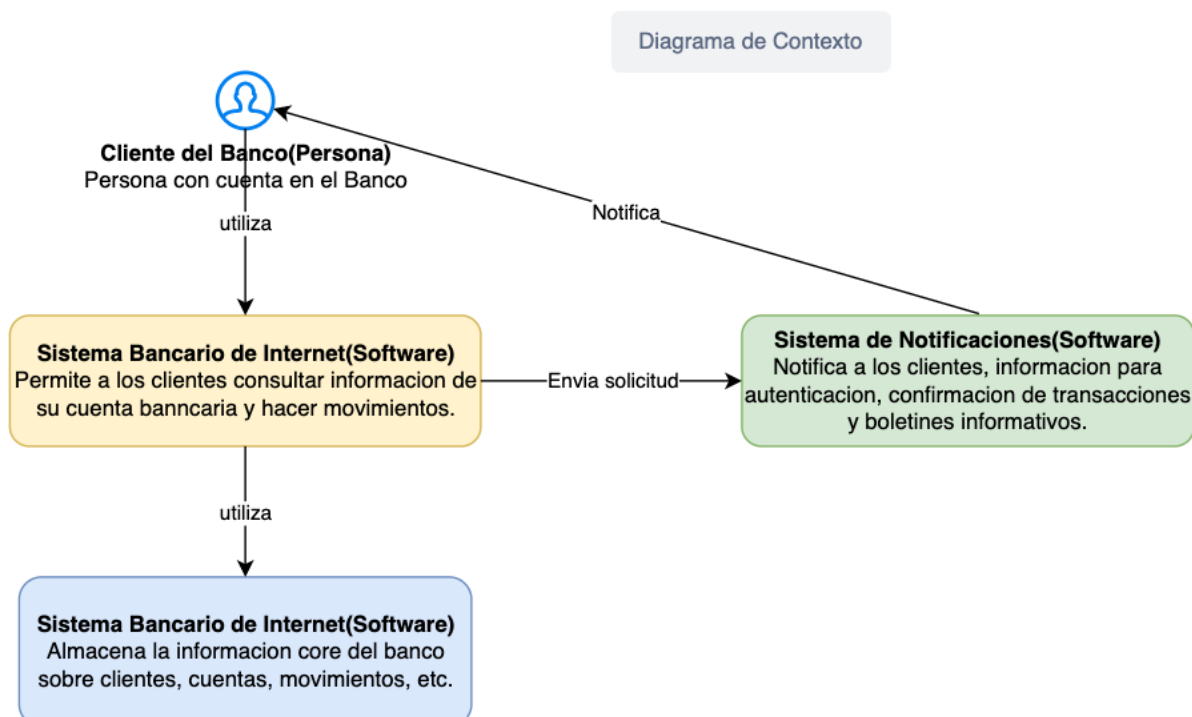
Diagrama de Contexto

Cliente del Banco(Persona)
Persona con cuenta en el Banco

utiliza

Notifica

Sistema Bancario de Internet(Software)
Permite a los clientes consultar informacion de su cuenta banncaria y hacer movimientos.

Envia solicitud

Sistema de Notificaciones(Software)
Notifica a los clientes, informacion para autenticacion, confirmacion de transacciones y boletines informativos.

utiliza

Sistema Bancario de Internet(Software)
Almacena la informacion core del banco sobre clientes, cuentas, movimientos, etc.